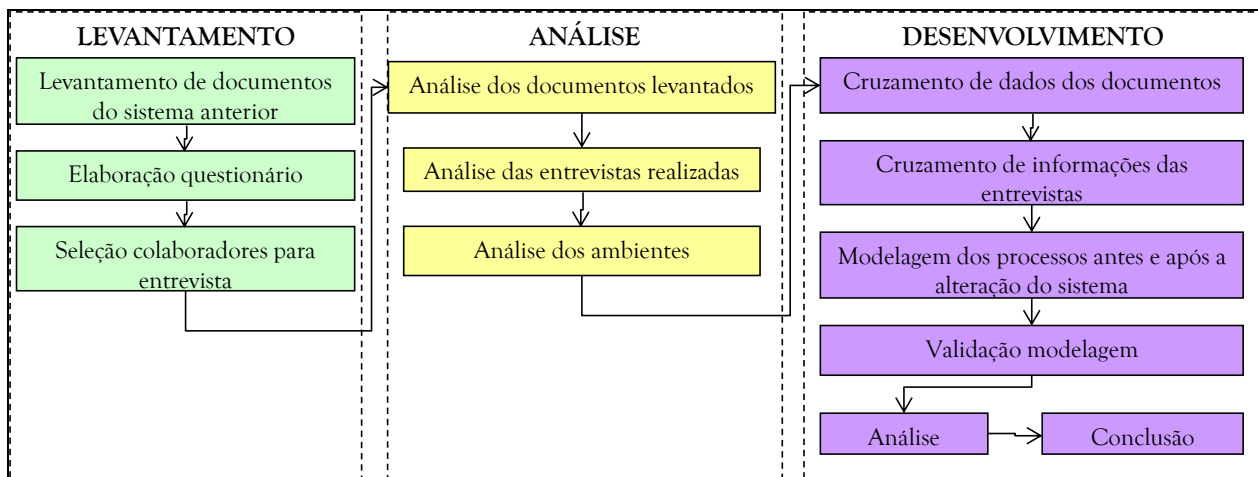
LEVANTAMENTO

Levantamento de documentos do sistema anterior

Elaboração questionário

Seleção colaboradores para entrevista

ANÁLISE

Análise dos documentos levantados

Análise das entrevistas realizadas

Análise dos ambientes

DESENVOLVIMENTO

Cruzamento de dados dos documentos

Cruzamento de informações das entrevistas

Modelagem dos processos antes e após a alteração do sistema

Validação modelagem

Análise

Conclusão